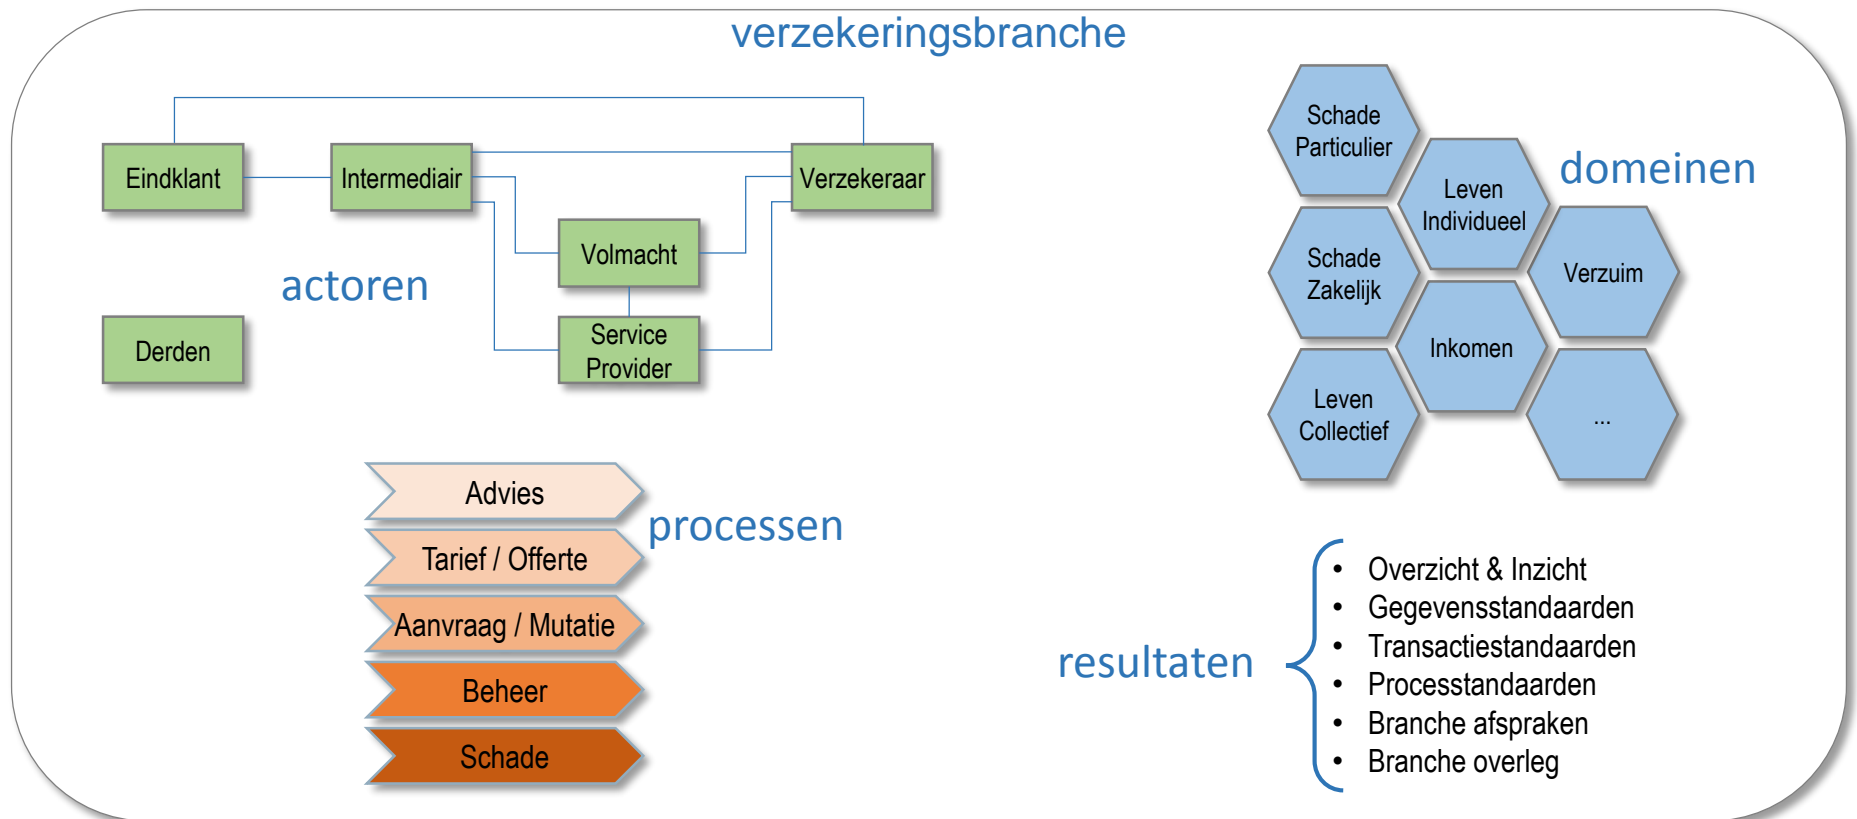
verzekeringsbranche

Eindklant

Intermediair

Verzekeraar

Volmacht

actoren

Derden

Service Provider

Schade Particulier

Leven Individueel

domeinen

Schade Zakelijk

Verzuim

Inkomen

Leven Collectief

...

Advies

Tarief / Offerte

processen

Aanvraag / Mutatie

Beheer

Schade

resultaten

- Overzicht & Inzicht
- Gegevensstandaarden
- Transactiestandaarden
- Processtandaarden
- Branche afspraken
- Branche overleg